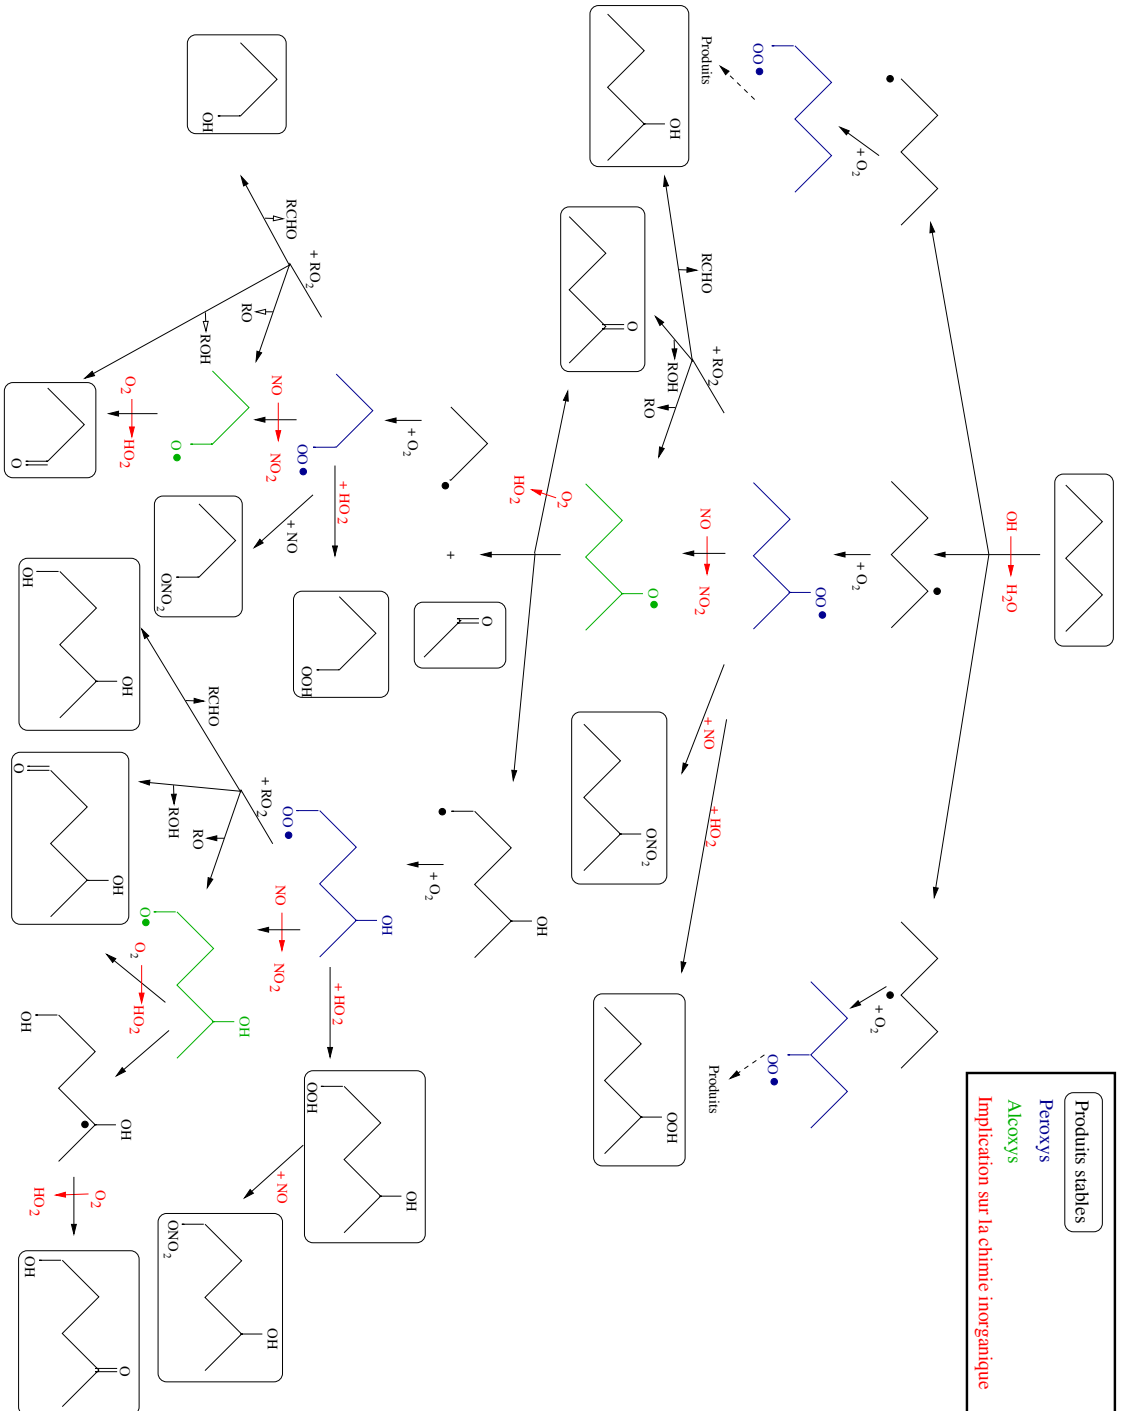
Produits stables
Peroxys
Alcoxys
Implication sur la chimie inorganique

OH
$H_2O$
$+ O_2$
OO
NO
$NO_2$
O
$HO_2$
$O_2$
+
O
$+ RO_2$
RCHO
ROH
RO
O
OH
Produits
$+ O_2$
OO
$+ NO$
$ONO_2$
$+ HO_2$
OOH
$+ O_2$
OO
Produits
OOH
OH
$+ O_2$
OO
NO
$NO_2$
O
$O_2$
$HO_2$
$+ RO_2$
RCHO
RO
ROH
OH
$+ NO$
$ONO_2$
$+ HO_2$
OOH
$+ O_2$
OH
OH
OO
NO
$NO_2$
O
OH
$+ RO_2$
RCHO
ROH
RO
OH
OH
O
OH
$+ HO_2$
OOH
OH
$+ NO$
$ONO_2$
OH
$O_2$
$HO_2$
OH
OH
$O_2$
$HO_2$
OH
O